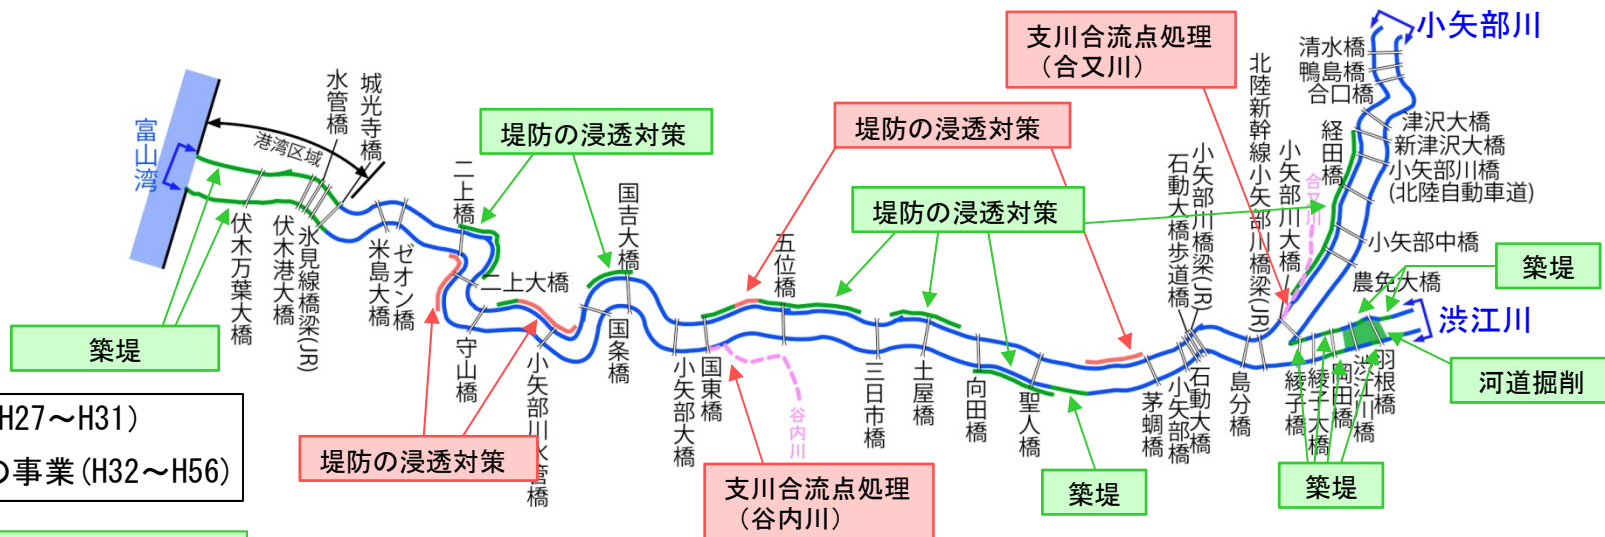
小矢部川
支川合流点処理
（合又川）
清水橋
鴨島橋
合口橋
北陸新幹線小矢部川橋梁(JR)
津沢大橋
新津沢大橋
小矢部川橋
(北陸自動車道)
経田橋
小矢部川大橋
合又川
富山湾
港湾区域
水管橋
城光寺橋
堤防の浸透対策
堤防の浸透対策
二上橋
国吉大橋
五位橋
堤防の浸透対策
石動大橋歩道橋
小矢部川橋梁(JR)
小矢部中橋
築堤
農免大橋
渋江川
伏木万葉大橋
伏木港大橋
氷見線橋梁(JR)
米島大橋
ゼオン橋
二上大橋
河道掘削
築堤
守山橋
小矢部川大橋
国条橋
小矢部大橋
国東橋
三日市橋
土屋橋
向田橋
聖人橋
茅蜩橋
小矢部大橋
石動大橋
島分橋
綾子橋
綾子大橋
岡田橋
渋川橋
羽根橋
H27～H31)
の事業(H32～H56)
堤防の浸透対策
谷内川
支川合流点処理
（谷内川）
築堤
築堤